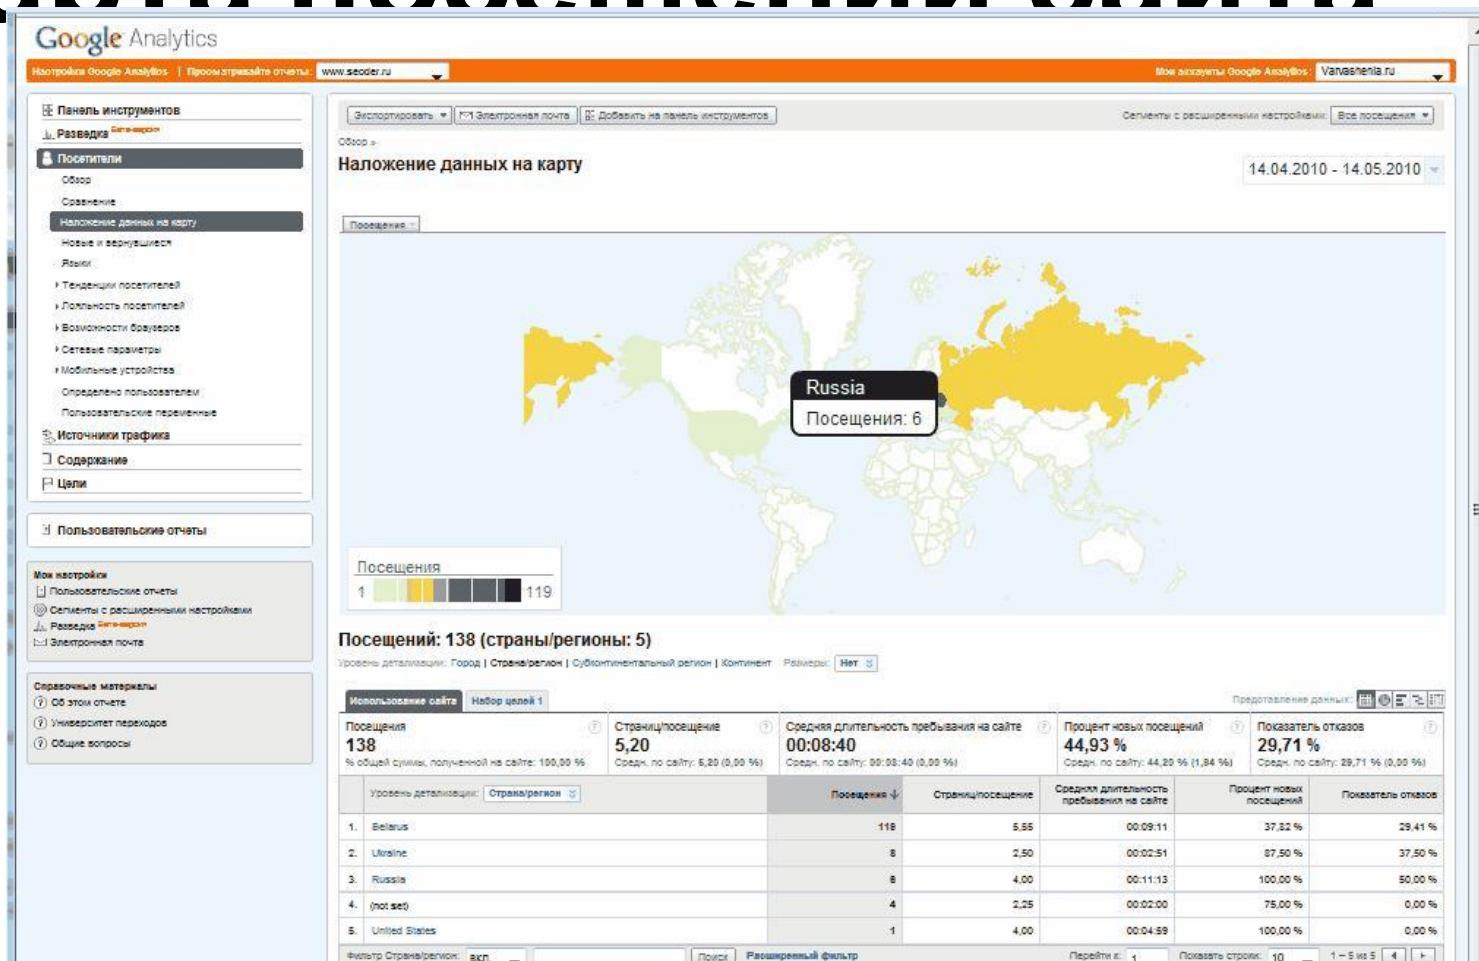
Google Analytics

Настройки Google Analytics | Просматривайте отчеты: www.seoder.ru

Мои аккаунты Google Analytics: Varvashenia.ru

Панель инструментов
Разведка Бета-версия
Посетители
Обзор
Сравнение
Наложение данных на карту
Новые и вернувшиеся
Языки
Тенденции посетителей
Лояльность посетителей
Возможности браузеров
Сетевые параметры
Мобильные устройства
Определено пользователем
Пользовательские переменные
Источники трафика
Содержание
Цели

Пользовательские отчеты

Мои настройки
Пользовательские отчеты
Сегменты с расширенными настройками
Разведка Бета-версия
Электронная почта

Справочные материалы
Об этом отчете
Университет переходов
Общие вопросы

Экспортировать | Электронная почта | Добавить на панель инструментов

Сегменты с расширенными настройками: Все посещения

Обзор »

Наложение данных на карту

14.04.2010 - 14.05.2010

Посещения

Russia
Посещения: 6

Посещения
1 119

Посещений: 138 (страны/регионы: 5)

Уровень детализации: Город | Страна/регион | Субконтинентальный регион | Континент Размеры: Нет

Использование сайта | Набор целей 1

Представление данных:

| Посещения | Страниц/посещение | Средняя длительность пребывания на сайте | Процент новых посещений | Показатель отказов |
|---|---|---|---|---|
| 138 | 5,20 | 00:08:40 | 44,93 % | 29,71 % |
| % общей суммы, полученной на сайте: 100,00 % | Средн. по сайту: 5,20 (0,00 %) | Средн. по сайту: 00:08:40 (0,00 %) | Средн. по сайту: 44,20 % (1,84 %) | Средн. по сайту: 29,71 % (0,00 %) |

| | Уровень детализации: Страна/регион | Посещения | Страниц/посещение | Средняя длительность пребывания на сайте | Процент новых посещений | Показатель отказов |
|---|---|---|---|---|---|---|
| 1. | Belarus | 119 | 5,55 | 00:09:11 | 37,82 % | 29,41 % |
| 2. | Ukraine | 8 | 2,50 | 00:02:51 | 87,50 % | 37,50 % |
| 3. | Russia | 6 | 4,00 | 00:11:13 | 100,00 % | 50,00 % |
| 4. | (not set) | 4 | 2,25 | 00:02:00 | 75,00 % | 0,00 % |
| 5. | United States | 1 | 4,00 | 00:04:59 | 100,00 % | 0,00 % |

Фильтр Страна/регион: вкл | Поиск | Расширенный фильтр | Перейти к: 1 | Показать строки: 10 | 1 – 5 из 5